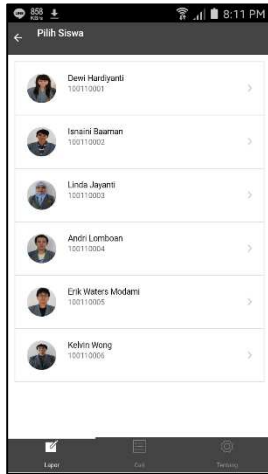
858 KB/s
8:11 PM
Pilih Siswa

Dewi Hardiyanti
100110001

Isnaini Baaman
100110002

Linda Jayanti
100110003

Andri Lomboan
100110004

Erik Waters Modami
100110005

Kelvin Wong
100110006

Lapor
Cek
Tentang